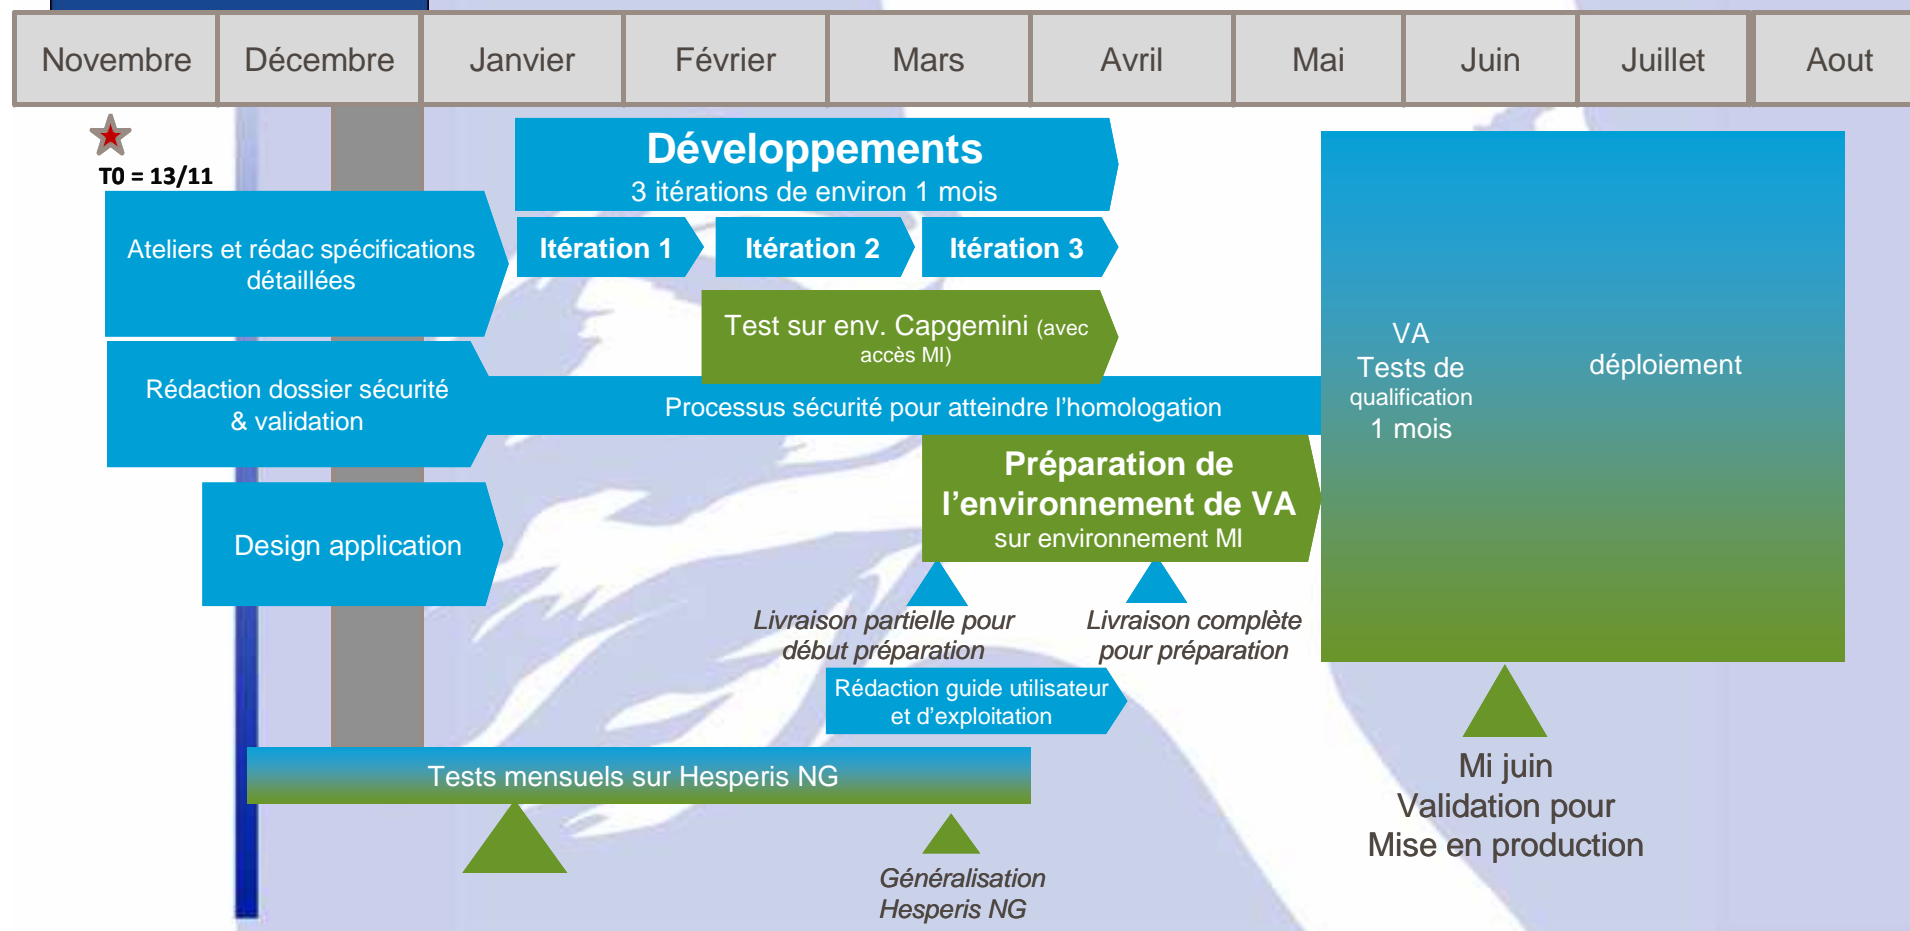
| Novembre | Décembre | Janvier | Février | Mars | Avril | Mai | Juin | Juillet | Aout |
|---|---|---|---|---|---|---|---|---|---|

T0 = 13/11

Développements
3 itérations de environ 1 mois

Ateliers et rédac spécifications détaillées

Itération 1

Itération 2

Itération 3

Test sur env. Capgemini (avec accès MI)

VA
Tests de qualification
1 mois

déploiement

Rédaction dossier sécurité & validation

Processus sécurité pour atteindre l'homologation

Préparation de l'environnement de VA
sur environnement MI

Design application

Livraison partielle pour début préparation

Livraison complète pour préparation

Rédaction guide utilisateur et d'exploitation

Tests mensuels sur Hesperis NG

Mi juin
Validation pour
Mise en production

Généralisation
Hesperis NG